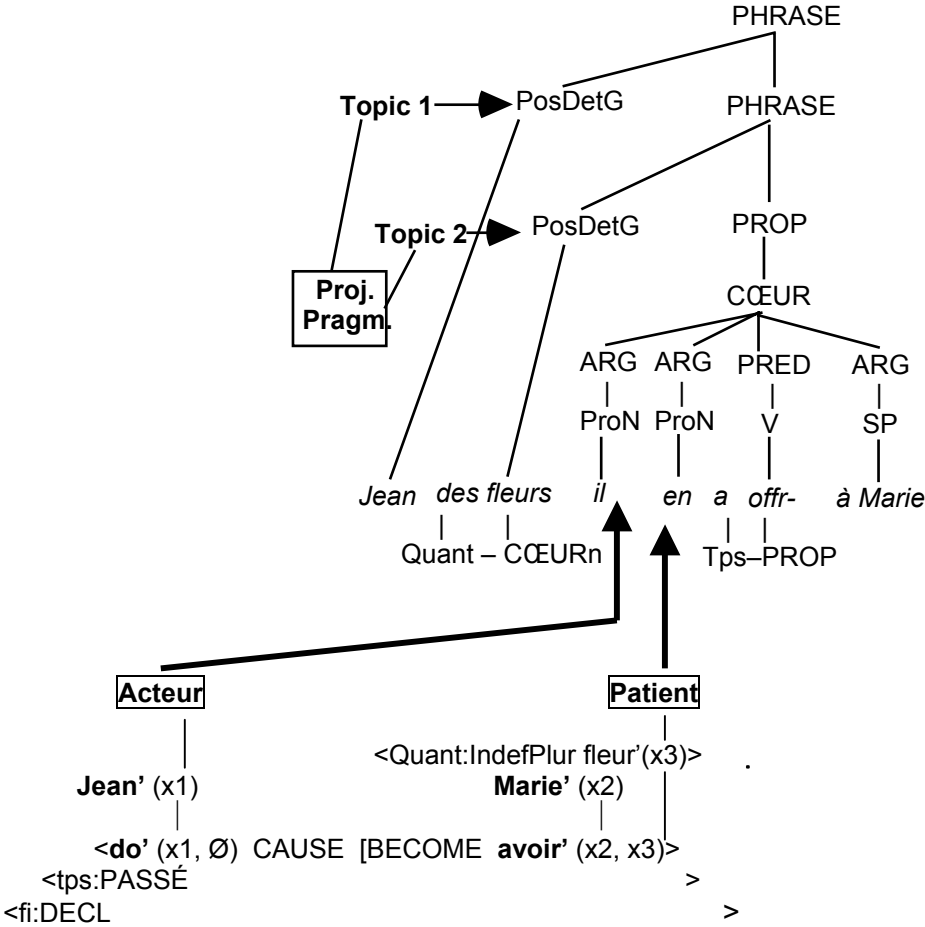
PHRASE

Topic 1 PosDetG PHRASE

Topic 2 PosDetG PROP

Proj. Pragm.

CŒUR

ARG ARG PRED ARG

ProN ProN V SP

*Jean* *des fleurs* *il* *en* *a* *offr-* *à Marie*

Quant – CŒURn Tps–PROP

**Acteur** **Patient**

<Quant:IndefPlur fleur'(x3)> .

**Jean'** (x1) **Marie'** (x2)

<**do'** (x1, Ø) CAUSE [BECOME **avoir'** (x2, x3)>

<tps:PASSÉ >

<fi:DECL >